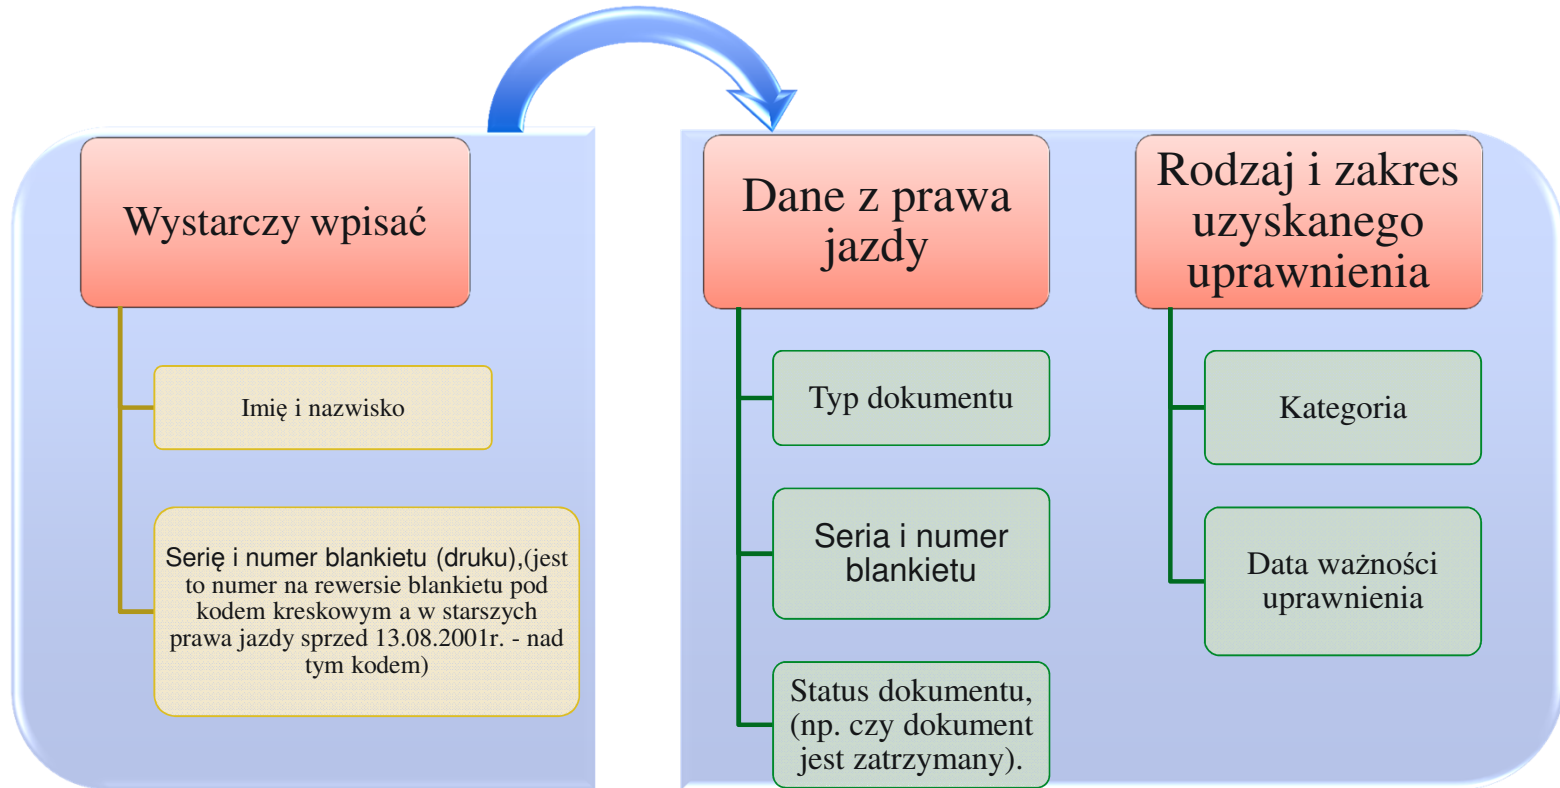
Wystarczy wpisać

Imię i nazwisko

Serię i numer blankietu (druku),(jest to numer na rewersie blankietu pod kodem kreskowym a w starszych prawa jazdy sprzed 13.08.2001r. - nad tym kodem)

Dane z prawa jazdy

Typ dokumentu

Seria i numer blankietu

Status dokumentu, (np. czy dokument jest zatrzymany).

Rodzaj i zakres uzyskanego uprawnienia

Kategoria

Data ważności uprawnienia